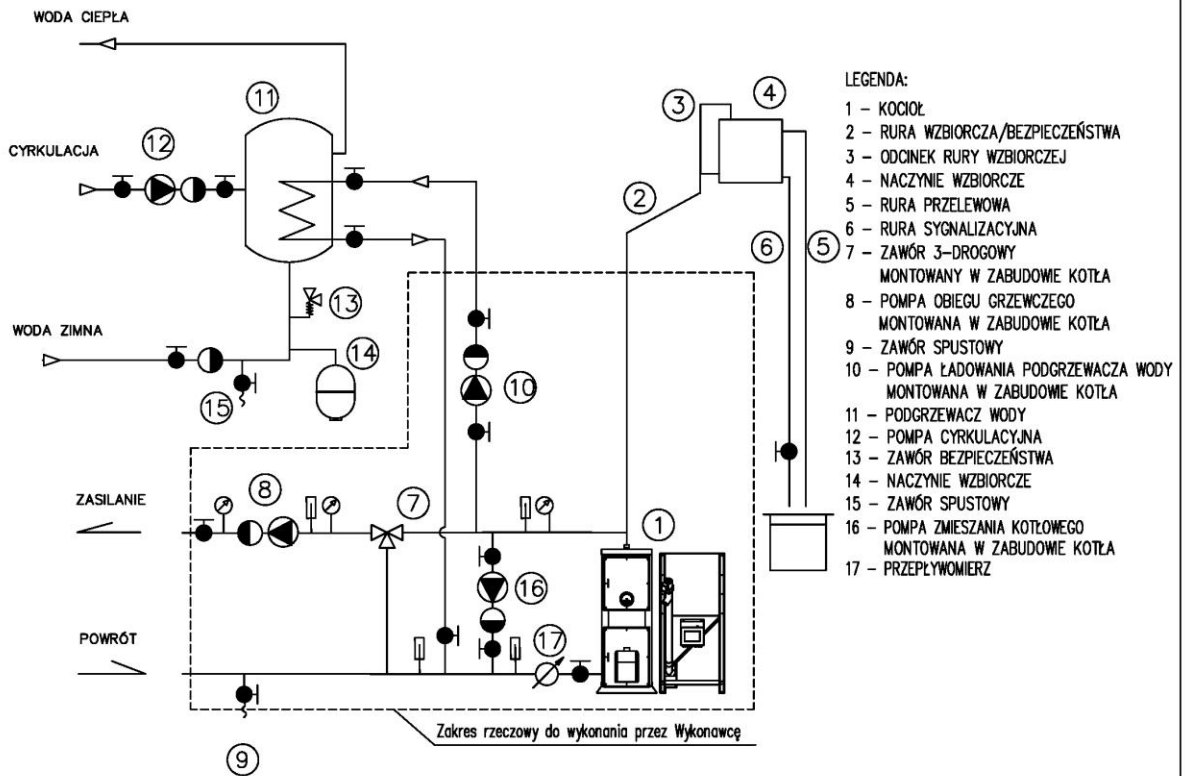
WODA CIEPŁA

CYRKULACJA

WODA ZIMNA

ZASILANIE

POWRÓT

11
12
13
14
15
10
8
7
16
17
9
1
2
3
4
5
6

Zakres rzeczowy do wykonania przez Wykonawcę

LEGENDA:
1 – KOCIOŁ
2 – RURA WZBIORCZA/BEZPIECZEŃSTWA
3 – ODCINEK RURY WZBIORCZEJ
4 – NACZYNIE WZBIORCZE
5 – RURA PRZELEWOWA
6 – RURA SYGNALIZACYJNA
7 – ZAWÓR 3-DROGOWY MONTOWANY W ZABUDOWIE KOTŁA
8 – POMPA OBIEGU GRZEWCZEGO MONTOWANA W ZABUDOWIE KOTŁA
9 – ZAWÓR SPUSTOWY
10 – POMPA ŁADOWANIA PODGRZEWACZA WODY MONTOWANA W ZABUDOWIE KOTŁA
11 – PODGRZEWACZ WODY
12 – POMPA CYRKULACYJNA
13 – ZAWÓR BEZPIECZEŃSTWA
14 – NACZYNIE WZBIORCZE
15 – ZAWÓR SPUSTOWY
16 – POMPA ZMIESZANIA KOTŁOWEGO MONTOWANA W ZABUDOWIE KOTŁA
17 – PRZEPŁYWOMIERZ